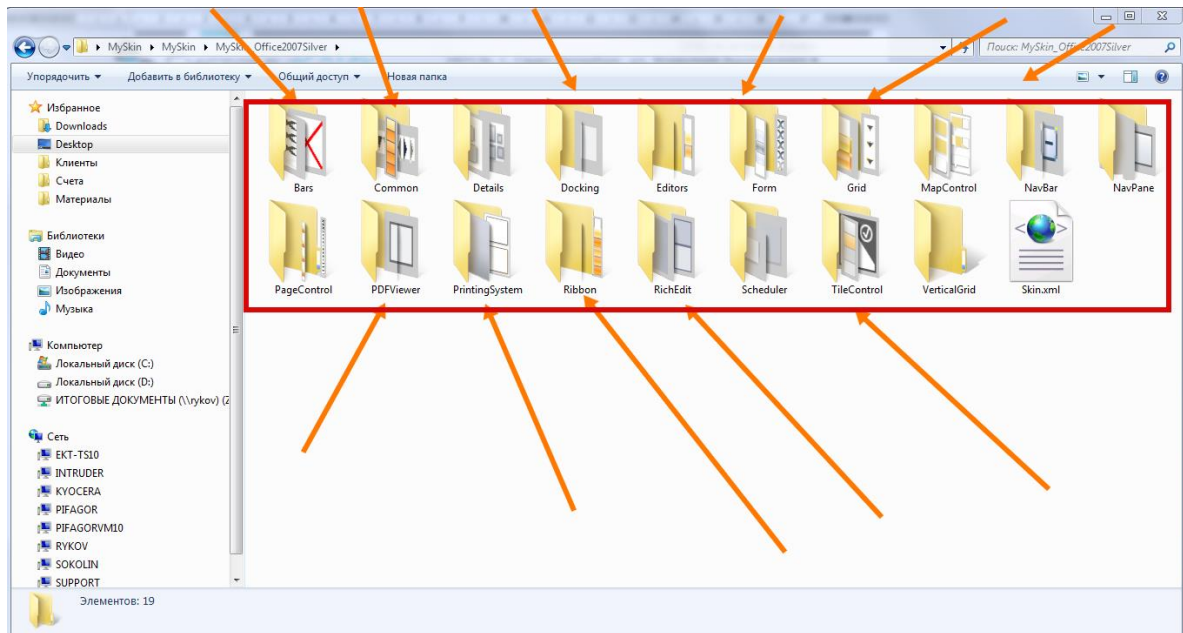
MySkin ▸ MySkin ▸ MySkin_Office2007Silver ▸

Поиск: MySkin_Office2007Silver

Упорядочить ▾ Добавить в библиотеку ▾ Общий доступ ▾ Новая папка

Избранное
Downloads
Desktop
Клиенты
Счета
Материалы

Библиотеки
Видео
Документы
Изображения
Музыка

Компьютер
Локальный диск (C:)
Локальный диск (D:)
ИТОГОВЫЕ ДОКУМЕНТЫ (\\rykov) (Z

Сеть
EKT-TS10
INTRUDER
KYOCERA
PIFAGOR
PIFAGORVM10
RYKOV
SOKOLIN
SUPPORT

Bars
Common
Details
Docking
Editors
Form
Grid
MapControl
NavBar
NavPane
PageControl
PDFViewer
PrintingSystem
Ribbon
RichEdit
Scheduler
TileControl
VerticalGrid
Skin.xml

Элементов: 19